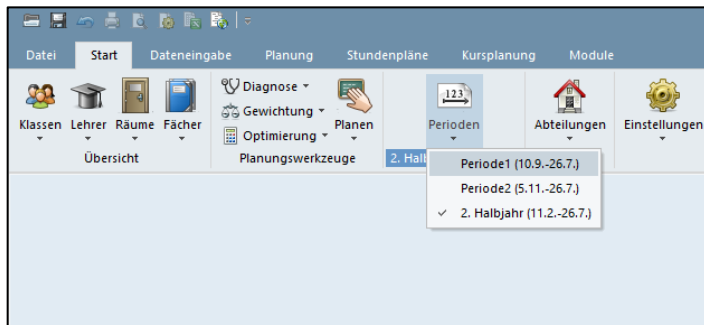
Datei Start Dateneingabe Planung Stundenpläne Kursplanung Module

Klassen Lehrer Räume Fächer
Übersicht

Diagnose
Gewichtung
Optimierung
Planen
Planungswerkzeuge

123
Perioden

Abteilungen

Einstellungen

2. Halb

Periode1 (10.9.-26.7.)
Periode2 (5.11.-26.7.)
✓ 2. Halbjahr (11.2.-26.7.)